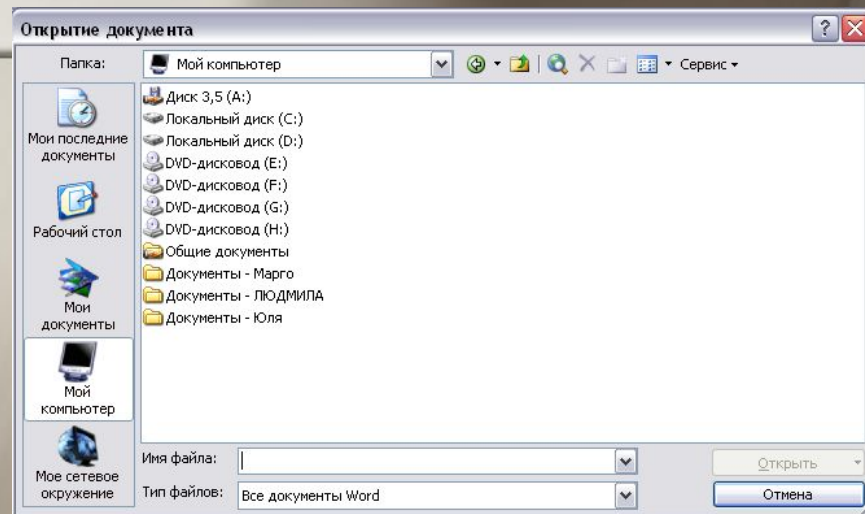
Открытие документа

Папка: Мой компьютер

Сервис

Мои последние документы

Рабочий стол

Мои документы

Мой компьютер

Мое сетевое окружение

Диск 3,5 (A:)
Локальный диск (C:)
Локальный диск (D:)
DVD-дисковод (E:)
DVD-дисковод (F:)
DVD-дисковод (G:)
DVD-дисковод (H:)
Общие документы
Документы - Марго
Документы - ЛЮДМИЛА
Документы - Юля

Имя файла:

Тип файлов: Все документы Word

Открыть

Отмена